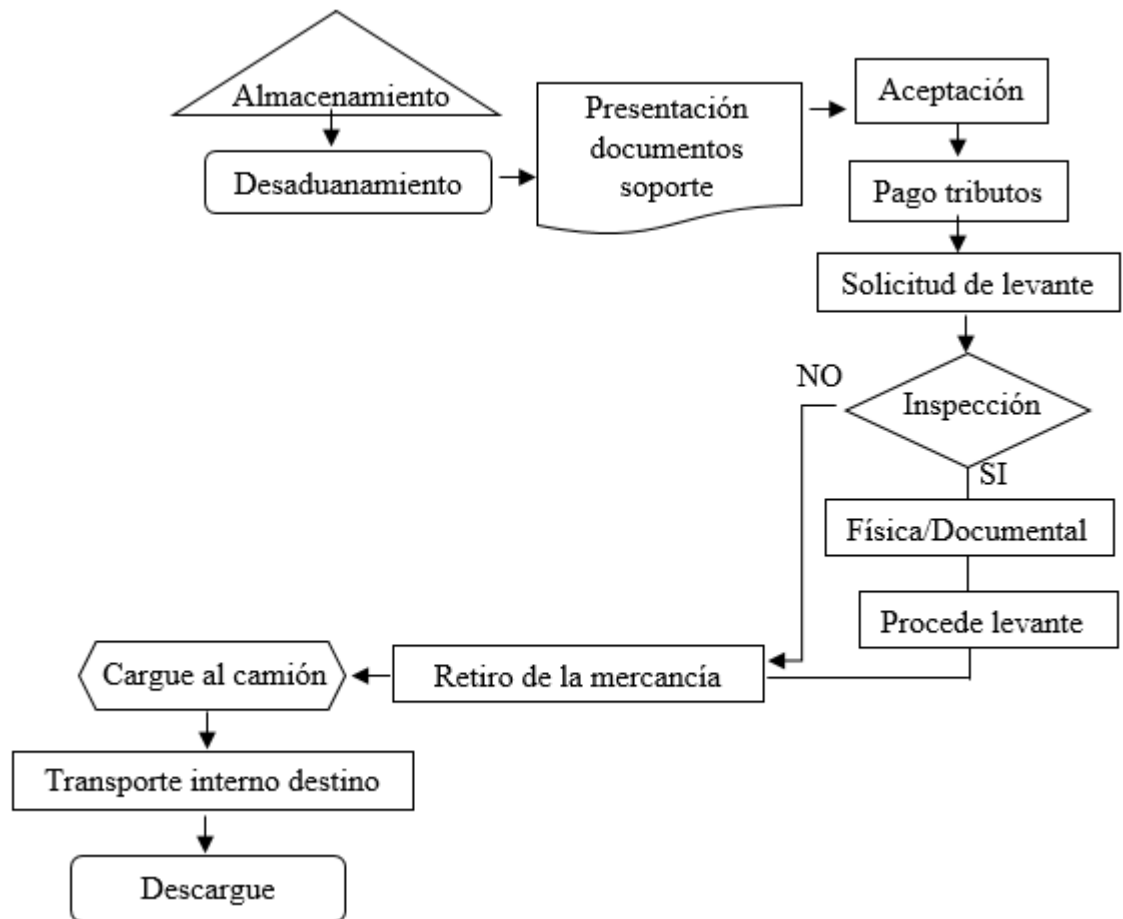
Almacenamiento

Desaduanamiento

Presentación documentos soporte

Aceptación

Pago tributos

Solicitud de levante

NO

Inspección

SI

Física/Documental

Procede levante

Retiro de la mercancía

Cargue al camión

Transporte interno destino

Descargue